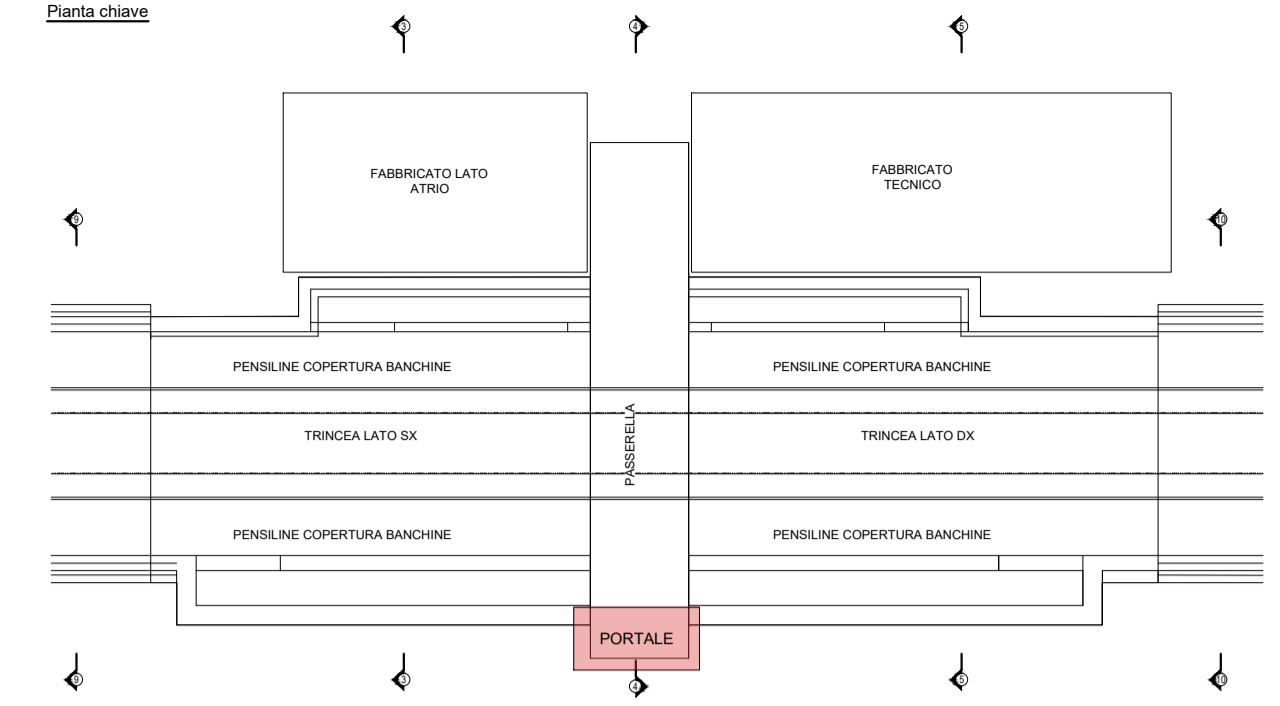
Pianta chiave

3 4 5

FABBRICATO LATO ATRIO

FABBRICATO TECNICO

9 10

PENSILINE COPERTURA BANCHINE

PENSILINE COPERTURA BANCHINE

PASSERELLA

TRINCEA LATO SX

TRINCEA LATO DX

PENSILINE COPERTURA BANCHINE

PENSILINE COPERTURA BANCHINE

PORTALE

9 3 4 5 10